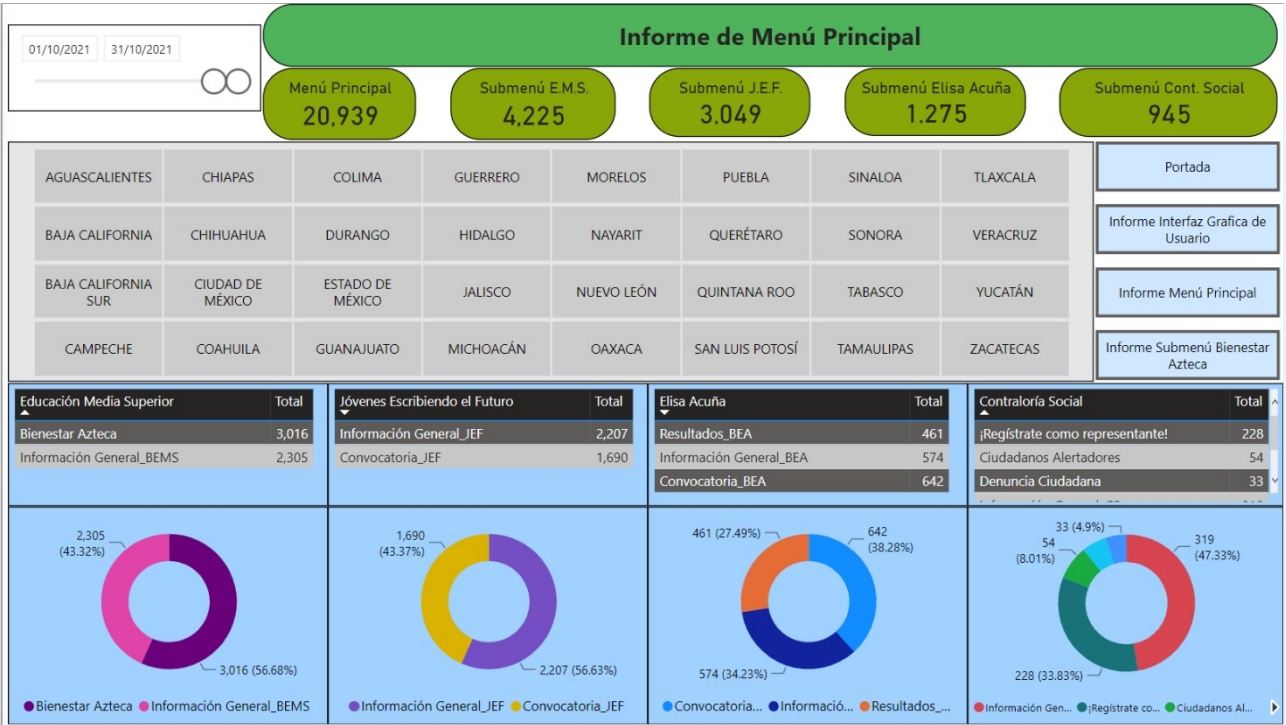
01/10/2021 31/10/2021

Informe de Menú Principal

Menú Principal
20,939

Submenú E.M.S.
4,225

Submenú J.E.F.
3.049

Submenú Elisa Acuña
1.275

Submenú Cont. Social
945

| AGUASCALIENTES | CHIAPAS | COLIMA | GUERRERO | MORELOS | PUEBLA | SINALOA | TLAXCALA |
|---|---|---|---|---|---|---|---|
| BAJA CALIFORNIA | CHIHUAHUA | DURANGO | HIDALGO | NAYARIT | QUERÉTARO | SONORA | VERACRUZ |
| BAJA CALIFORNIA SUR | CIUDAD DE MÉXICO | ESTADO DE MÉXICO | JALISCO | NUEVO LEÓN | QUINTANA ROO | TABASCO | YUCATÁN |
| CAMPECHE | COAHUILA | GUANAJUATO | MICHOACÁN | OAXACA | SAN LUIS POTOSÍ | TAMAULIPAS | ZACATECAS |

Portada

Informe Interfaz Grafica de Usuario

Informe Menú Principal

Informe Submenú Bienestar Azteca

| Educación Media Superior | Total |
|---|---|
| Bienestar Azteca | 3,016 |
| Información General_BEMS | 2,305 |

| Jóvenes Escribiendo el Futuro | Total |
|---|---|
| Información General_JEF | 2,207 |
| Convocatoria_JEF | 1,690 |

| Elisa Acuña | Total |
|---|---|
| Resultados_BEA | 461 |
| Información General_BEA | 574 |
| Convocatoria_BEA | 642 |

| Contraloría Social | Total |
|---|---|
| ¡Regístrate como representante! | 228 |
| Ciudadanos Alertadores | 54 |
| Denuncia Ciudadana | 33 |
| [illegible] | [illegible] |

2,305 (43.32%)
3,016 (56.68%)
Bienestar Azteca Información General_BEMS

1,690 (43.37%)
2,207 (56.63%)
Información General_JEF Convocatoria_JEF

461 (27.49%)
642 (38.28%)
574 (34.23%)
Convocatoria... Informació... Resultados_...

33 (4.9%)
54 (8.01%)
319 (47.33%)
228 (33.83%)
Información Gen... ¡Regístrate co... Ciudadanos Al...